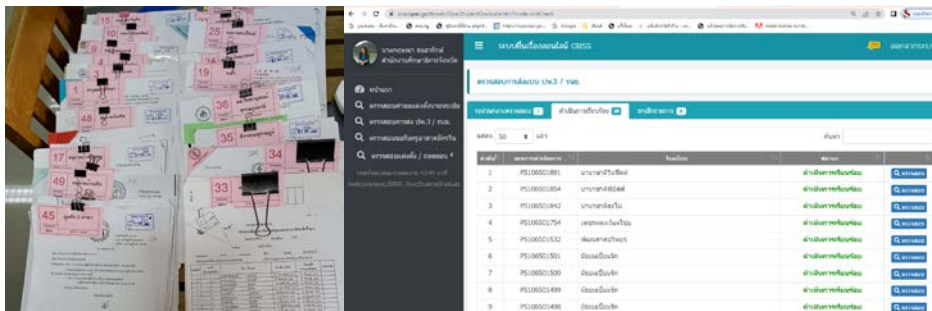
45
17
49
48
33
34
35
36
19
25
15
10

ระบบยื่นเรื่องออนไลน์ CBSS

หน้าแรก

ตรวจสอบการส่งแบบ ปพ.3 / รบ.

| ลำดับ | เลขที่ | ชื่อ | สถานะ | |
|---|---|---|---|---|
| 1 | PS106501891 | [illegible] | ดำเนินการเรียบร้อย | ตรวจสอบ |
| 2 | PS106501854 | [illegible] | ดำเนินการเรียบร้อย | ตรวจสอบ |
| 3 | PS106501842 | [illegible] | ดำเนินการเรียบร้อย | ตรวจสอบ |
| 4 | PS106501754 | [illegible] | ดำเนินการเรียบร้อย | ตรวจสอบ |
| 5 | PS106501532 | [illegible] | ดำเนินการเรียบร้อย | ตรวจสอบ |
| 6 | PS106501501 | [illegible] | ดำเนินการเรียบร้อย | ตรวจสอบ |
| 7 | PS106501500 | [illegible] | ดำเนินการเรียบร้อย | ตรวจสอบ |
| 8 | PS106501499 | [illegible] | ดำเนินการเรียบร้อย | ตรวจสอบ |
| 9 | PS106501498 | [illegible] | ดำเนินการเรียบร้อย | ตรวจสอบ |